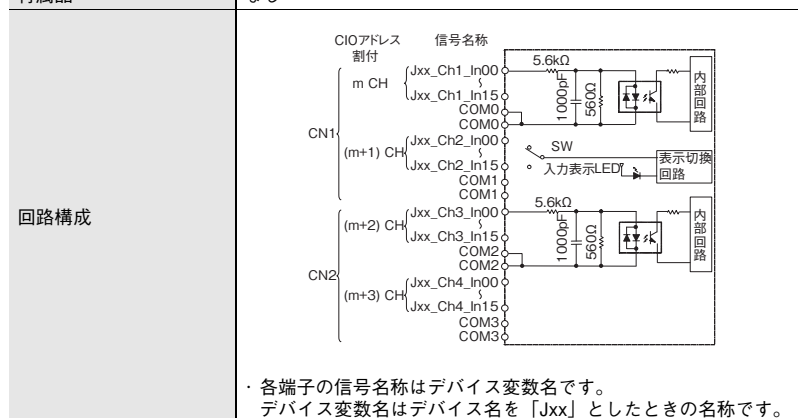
回路構成

CIOアドレス割付

信号名称

m CH

Jxx_Ch1_In00
～
Jxx_Ch1_In15
COM0
COM0

CN1

(m+1) CH

Jxx_Ch2_In00
～
Jxx_Ch2_In15
COM1
COM1

5.6kΩ

1000pF

560Ω

内部回路

SW

入力表示LED

表示切換回路

(m+2) CH

Jxx_Ch3_In00
～
Jxx_Ch3_In15
COM2
COM2

CN2

(m+3) CH

Jxx_Ch4_In00
～
Jxx_Ch4_In15
COM3
COM3

5.6kΩ

1000pF

560Ω

内部回路

・各端子の信号名称はデバイス変数名です。
デバイス変数名はデバイス名を「Jxx」としたときの名称です。